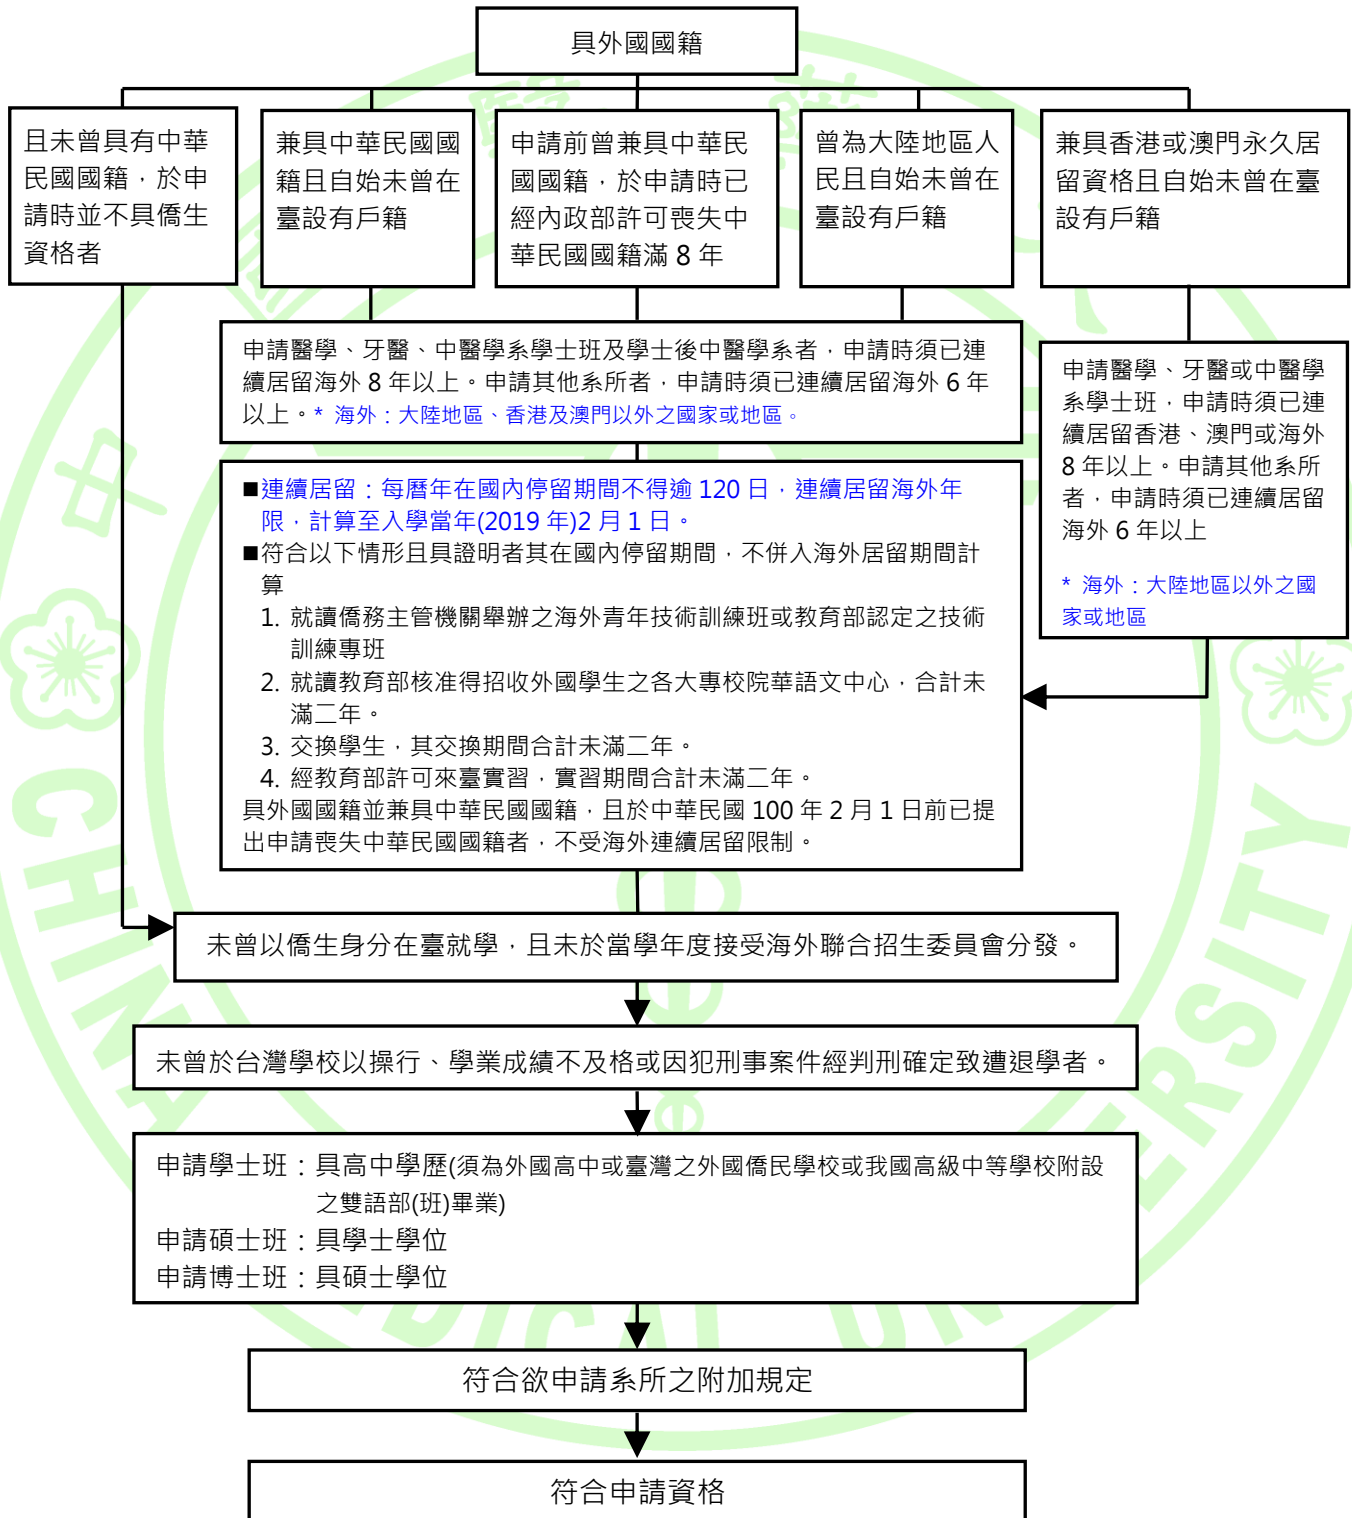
具外國國籍

且未曾具有中華民國國籍，於申請時並不具僑生資格者

兼具中華民國國籍且自始未曾在臺設有戶籍

申請前曾兼具中華民國國籍，於申請時已經內政部許可喪失中華民國國籍滿 8 年

曾為大陸地區人民且自始未曾在臺設有戶籍

兼具香港或澳門永久居留資格且自始未曾在臺設有戶籍

申請醫學、牙醫、中醫學系學士班及學士後中醫學系者，申請時須已連續居留海外 8 年以上。申請其他系所者，申請時須已連續居留海外 6 年以上。* 海外：大陸地區、香港及澳門以外之國家或地區。

申請醫學、牙醫或中醫學系學士班，申請時須已連續居留香港、澳門或海外 8 年以上。申請其他系所者，申請時須已連續居留海外 6 年以上

* 海外：大陸地區以外之國家或地區

■連續居留：每曆年在國內停留期間不得逾 120 日，連續居留海外年限，計算至入學當年(2019 年)2 月 1 日。
■符合以下情形且具證明者其在國內停留期間，不併入海外居留期間計算
1. 就讀僑務主管機關舉辦之海外青年技術訓練班或教育部認定之技術訓練專班
2. 就讀教育部核准得招收外國學生之各大專校院華語文中心，合計未滿二年。
3. 交換學生，其交換期間合計未滿二年。
4. 經教育部許可來臺實習，實習期間合計未滿二年。
具外國國籍並兼具中華民國國籍，且於中華民國 100 年 2 月 1 日前已提出申請喪失中華民國國籍者，不受海外連續居留限制。

未曾以僑生身分在臺就學，且未於當學年度接受海外聯合招生委員會分發。

未曾於台灣學校以操行、學業成績不及格或因犯刑事案件經判刑確定致遭退學者。

申請學士班：具高中學歷(須為外國高中或臺灣之外國僑民學校或我國高級中等學校附設之雙語部(班)畢業)
申請碩士班：具學士學位
申請博士班：具碩士學位

符合欲申請系所之附加規定

符合申請資格